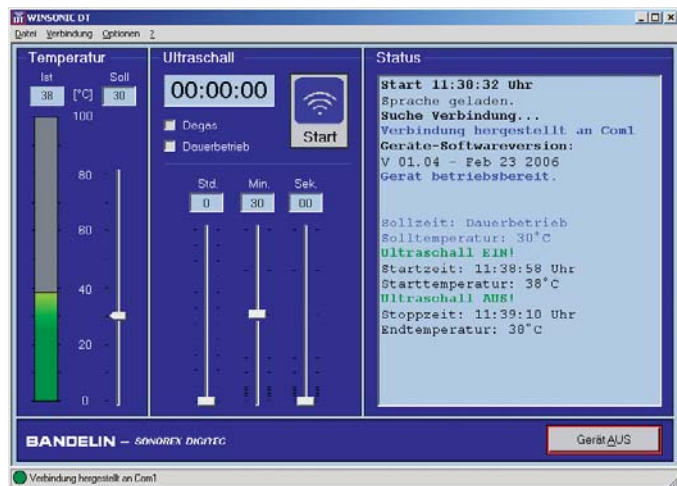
WINSONIC DT
Datei Verbindung Optionen ?

Temperatur
Ist Soll
38 [°C] 30
100
80
60
40
20
0

Ultraschall
00:00:00
Start
Degas
Dauerbetrieb
Std. Min. Sek.
0 30 00

Status
Start 11:30:32 Uhr
Sprache geladen.
Suche Verbindung...
Verbindung hergestellt an Com1
Geräte-Softwareversion:
V 01.04 - Feb 23 2006
Gerät betriebsbereit.

Sollzeit: Dauerbetrieb
Solltemperatur: 30°C
Ultraschall EIN!
Startzeit: 11:38:58 Uhr
Starttemperatur: 38°C
Ultraschall AUS!
Stoppzeit: 11:39:10 Uhr
Endtemperatur: 38°C

BANDELIN – SONOREX DIGITEC
Gerät AUS

Verbindung hergestellt an Com1